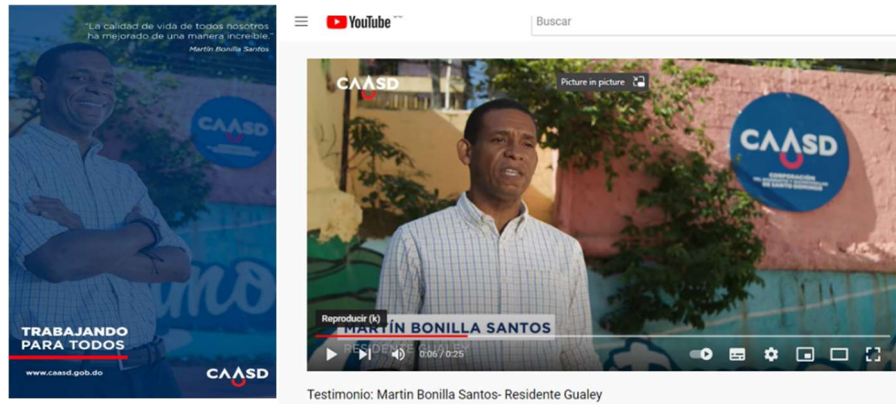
"La calidad de vida de todos nosotros ha mejorado de una manera increíble."
Martín Bonilla Santos

CAASD

TRABAJANDO PARA TODOS

www.caasd.gob.do

CAASD

YouTube

Buscar

CAASD

Picture in picture

CAASD
CORPORACIÓN DEL ACUEDUCTO Y ALCANTARILLADO DE SANTO DOMINGO

Reproducir (k)

MARTÍN BONILLA SANTOS
RESIDENTE GUALEY

0:06 / 0:25

Testimonio: Martin Bonilla Santos- Residente Gualey